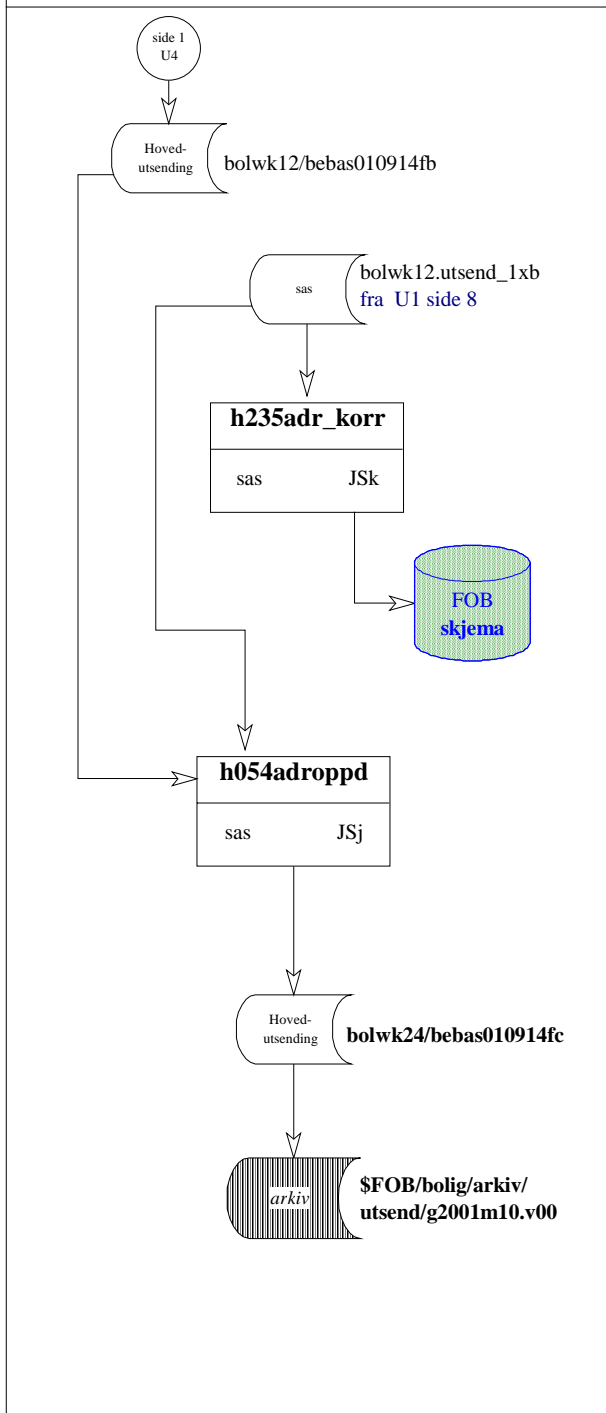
side 1
U4

Hovedutsending

bolwk12/bebas010914fb

sas

bolwk12.utsend_1xb
fra U1 side 8

h235adr_korr

sas

JSk

FOB
skjema

h054adroppd

sas

JSj

Hovedutsending

bolwk24/bebas010914fc

arkiv

$FOB/bolig/arkiv/
utsend/g2001m10.v00